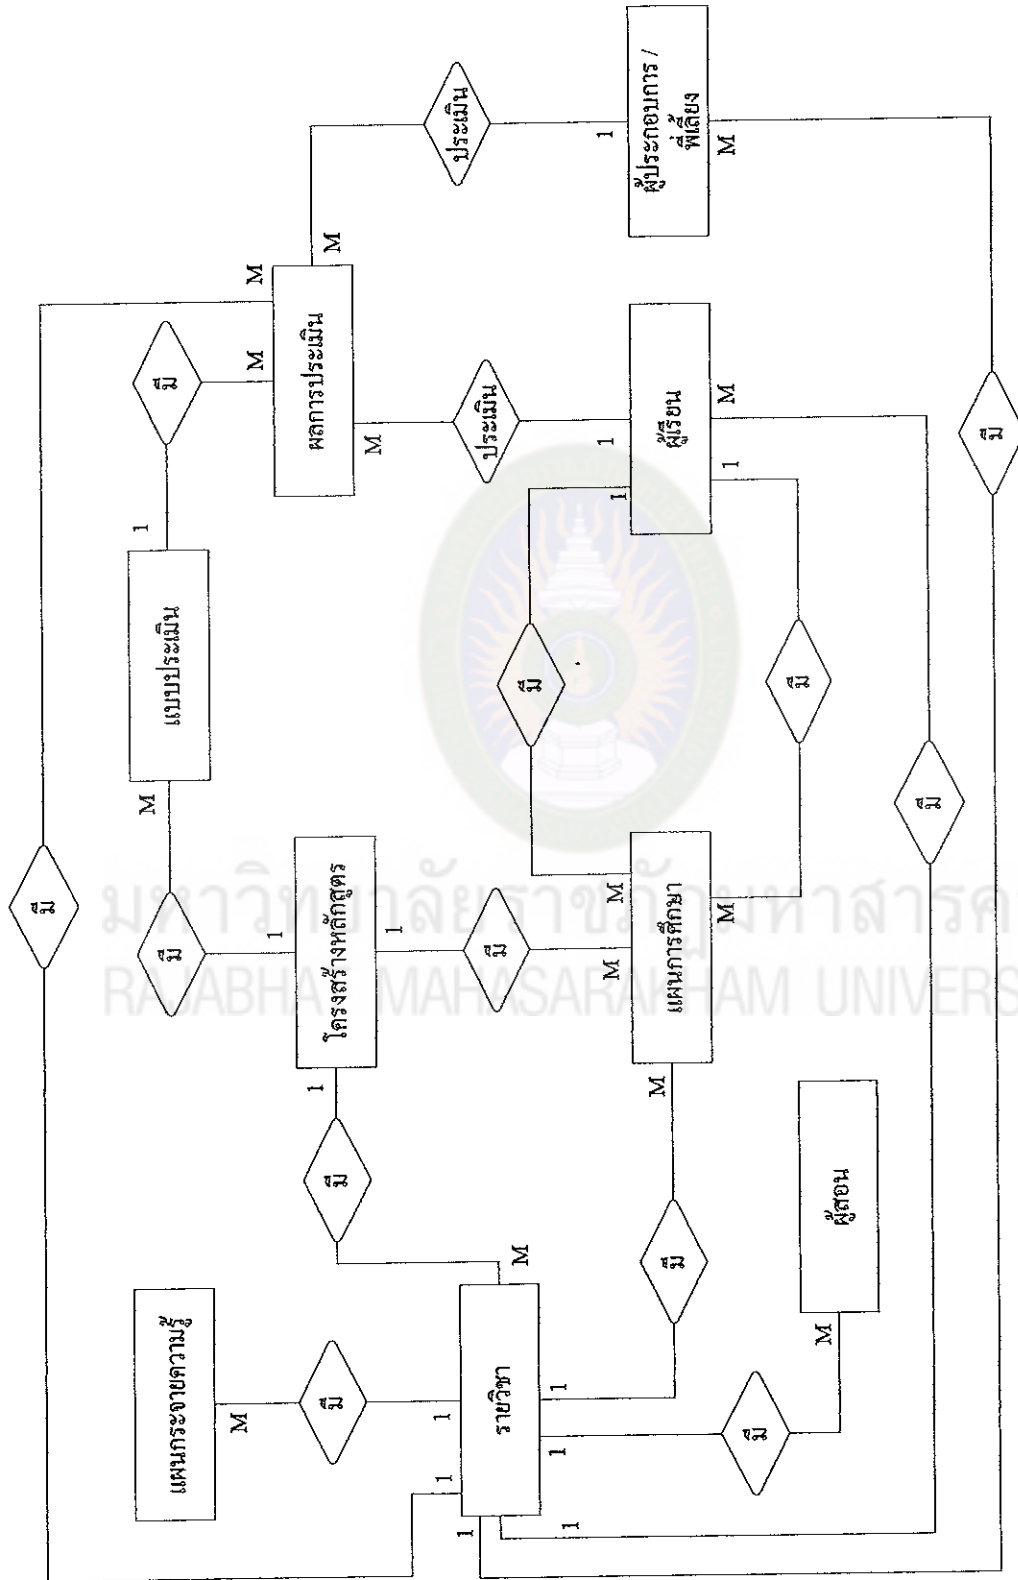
ผู้ประกอบการ / พี่เลี้ยง

ประเมิน

1

M

M

M

ผลการประเมิน

M

มี

M

ประเมิน

ผู้เรียน

1

M

1

1

1

แบบประเมิน

มี

มี

M

มี

มี

มี

1

โครงสร้างหลักสูตร

1

มี

M

M

แผนการศึกษา

M

M

1

มี

ผู้สอน

M

มี

M

แผนกระจายความรู้

M

มี

1

รายวิชา

1

1

มี

1

1

1

1

มหาวิทยาลัยราชภัฏมหาสารคาม
RAJABHAT MAHASARAKHAM UNIVERSITY